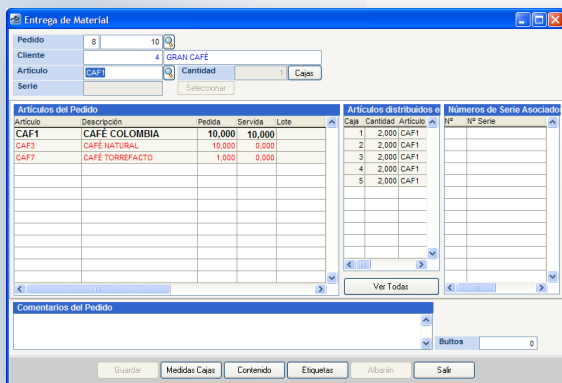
Entrega de Material

Pedido 8 10
Cliente 4 GRAN CAFÉ
Artículo CAF1
Cantidad 1 Cajas
Serie
Seleccionar

Artículos del Pedido

| Artículo | Descripción | Pedida | Servida | Lote |
|---|---|---|---|---|
| CAF1 | CAFÉ COLOMBIA | 10,000 | 10,000 | |
| CAF3 | CAFÉ NATURAL | 10,000 | 0,000 | |
| CAF7 | CAFÉ TORREFACTO | 1,000 | 0,000 | |

Artículos distribuidos e

| Caja | Cantidad | Artículo |
|---|---|---|
| 1 | 2,000 | CAF1 |
| 2 | 2,000 | CAF1 |
| 3 | 2,000 | CAF1 |
| 4 | 2,000 | CAF1 |
| 5 | 2,000 | CAF1 |

Ver Todas

Números de Serie Asociados

| Nº | Nº Serie |
|---|---|

Comentarios del Pedido

Bultos 0

Guardar Medidas Cajas Contenido Etiquetas Albarán Salir